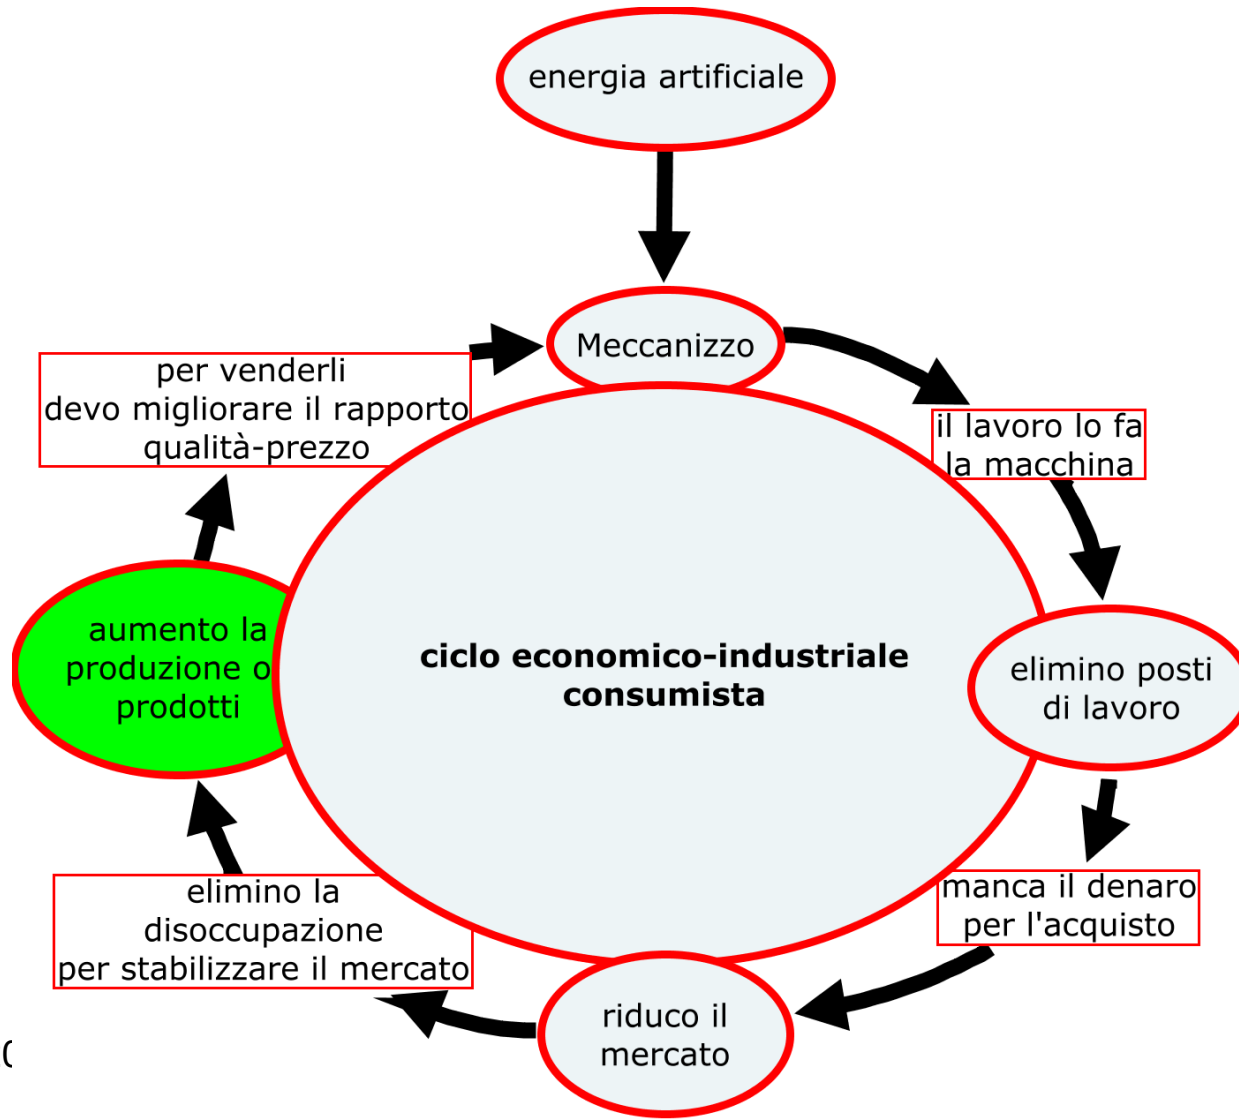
energia artificiale

Meccanizzo

il lavoro lo fa la macchina

elimino posti di lavoro

manca il denaro per l'acquisto

riduco il mercato

elimino la disoccupazione per stabilizzare il mercato

aumento la produzione o prodotti

per venderli devo migliorare il rapporto qualità-prezzo

**ciclo economico-industriale consumista**